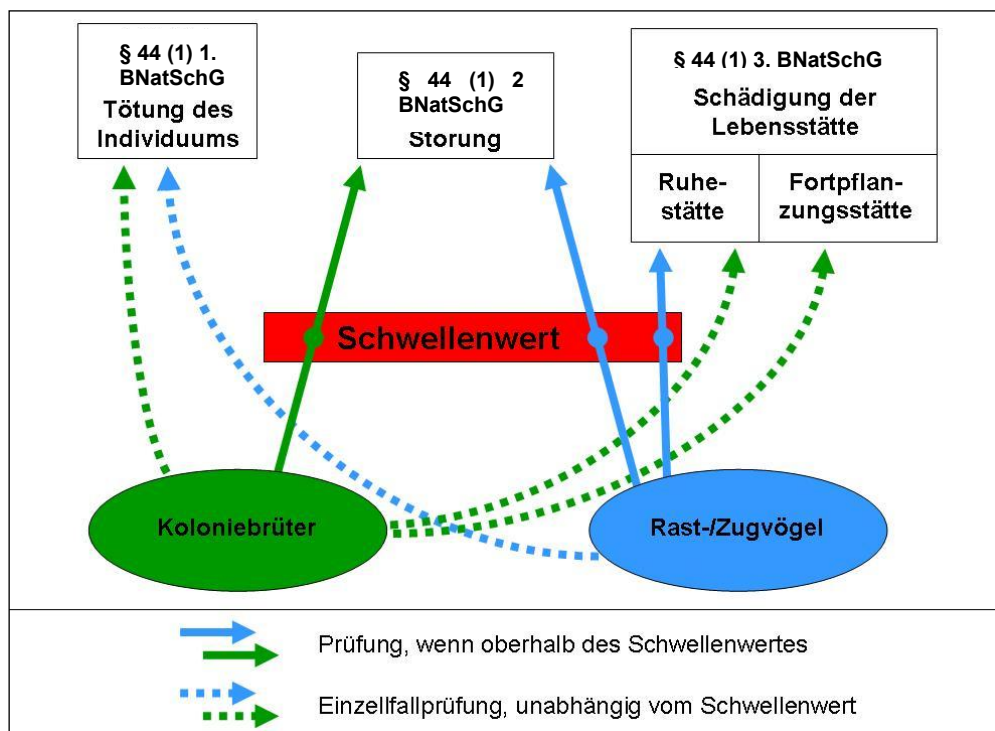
§ 44 (1) 1. BNatSchG
Tötung des Individuums

§ 44 (1) 2 BNatSchG
Storung

§ 44 (1) 3. BNatSchG
Schädigung der Lebensstätte

Ruhestätte

Fortpflanzungsstätte

Schwellenwert

Koloniebrüter

Rast-/Zugvögel

Prüfung, wenn oberhalb des Schwellenwertes

Einzellfallprüfung, unabhängig vom Schwellenwert